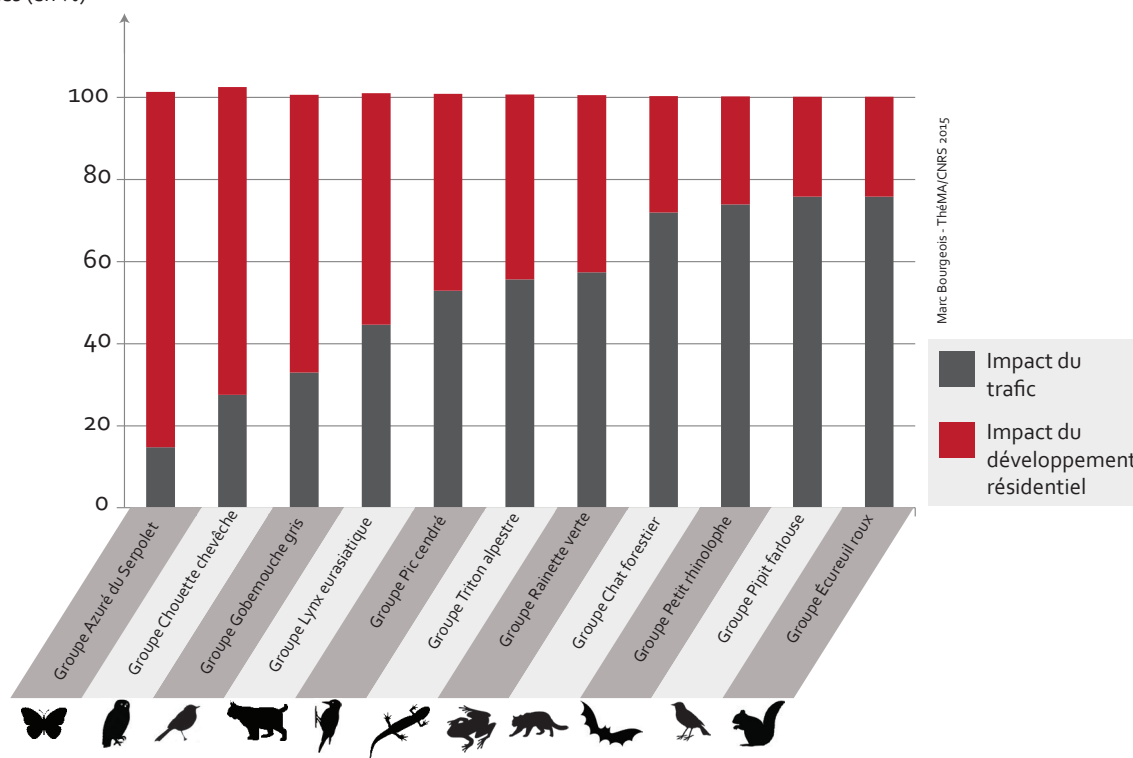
es (en %)

100
80
60
40
20
0

Groupe Azuré du Serpolet
Groupe Chouette chevêche
Groupe Gobemouche gris
Groupe Lynx eurasiatique
Groupe Pic cendré
Groupe Triton alpestre
Groupe Rainette verte
Groupe Chat forestier
Groupe Petit rhinolophe
Groupe Pipit farlouse
Groupe Écureuil roux

Marc Bourgeois - ThéMA/CNRS 2015

Impact du trafic
Impact du développement résidentiel